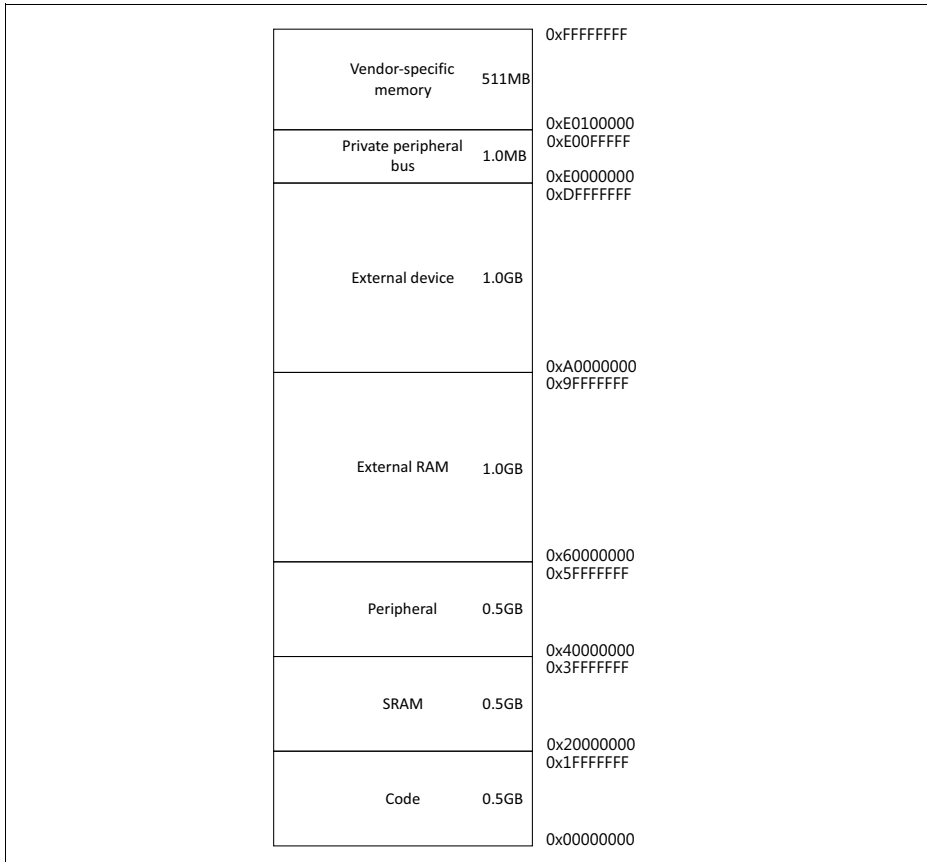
0xFFFFFFFF

Vendor-specific memory 511MB

0xE0100000
0xE00FFFFF

Private peripheral bus 1.0MB

0xE0000000
0xDFFFFFFF

External device 1.0GB

0xA0000000
0x9FFFFFFF

External RAM 1.0GB

0x60000000
0x5FFFFFFF

Peripheral 0.5GB

0x40000000
0x3FFFFFFF

SRAM 0.5GB

0x20000000
0x1FFFFFFF

Code 0.5GB

0x00000000